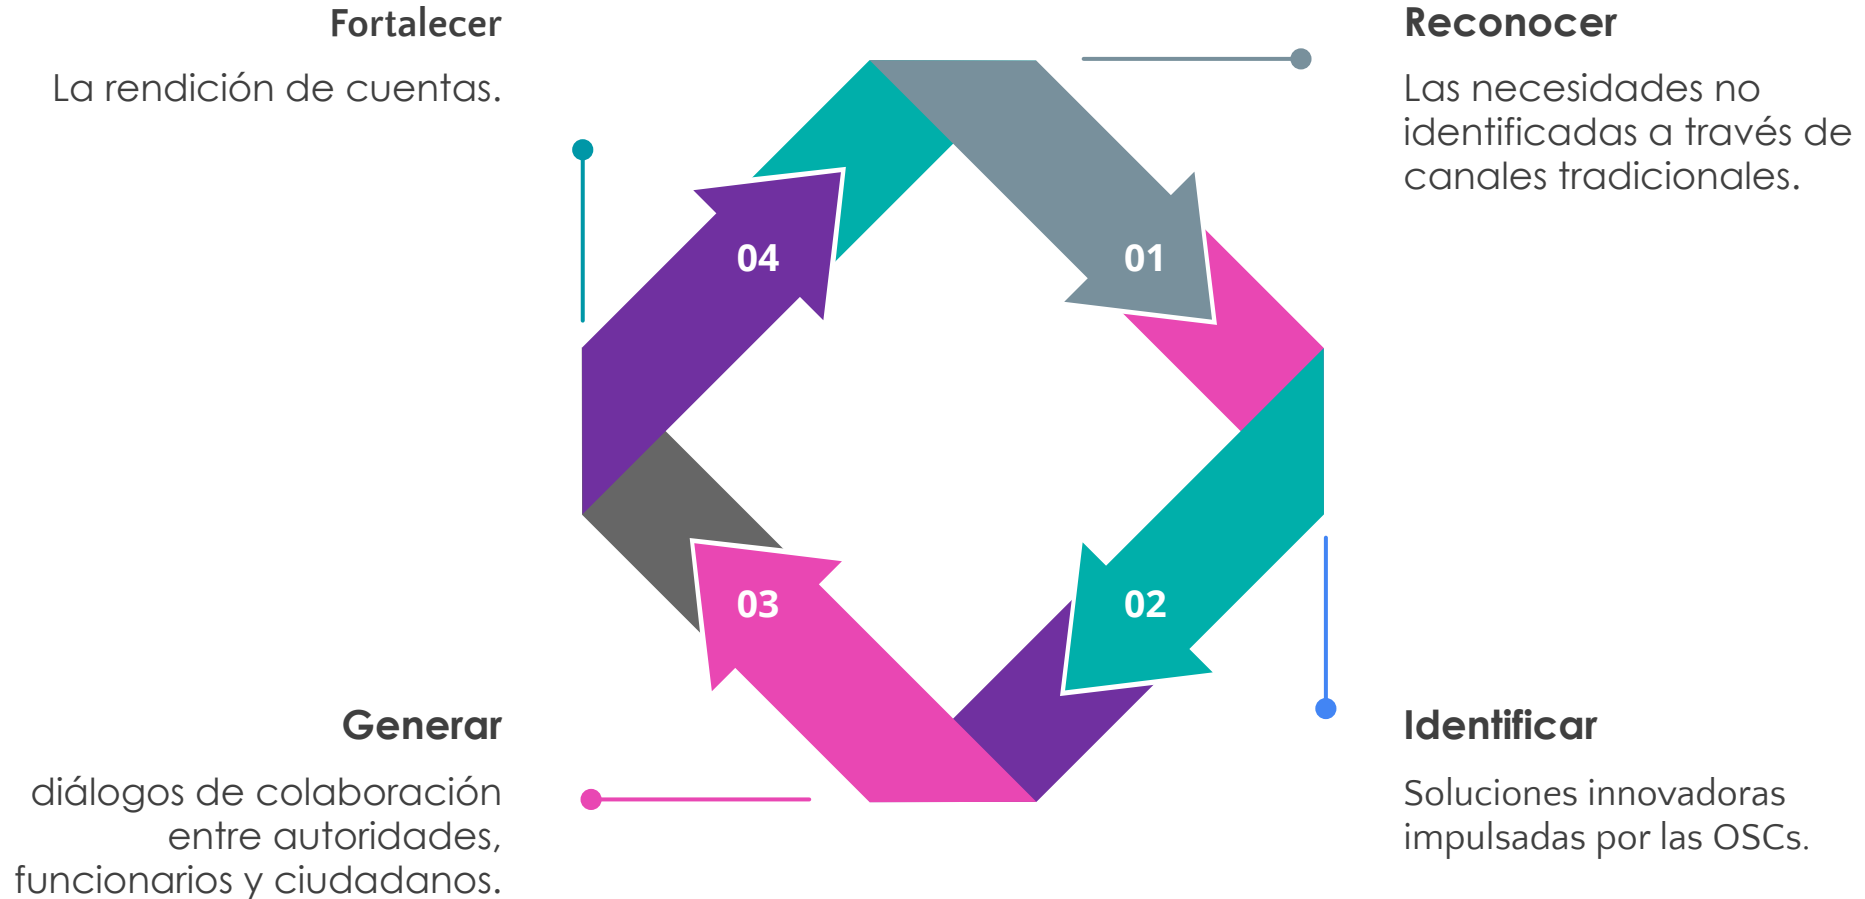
Fortalecer

La rendición de cuentas.

Reconocer

Las necesidades no identificadas a través de canales tradicionales.

04

01

03

02

Generar

diálogos de colaboración entre autoridades, funcionarios y ciudadanos.

Identificar

Soluciones innovadoras impulsadas por las OSCs.